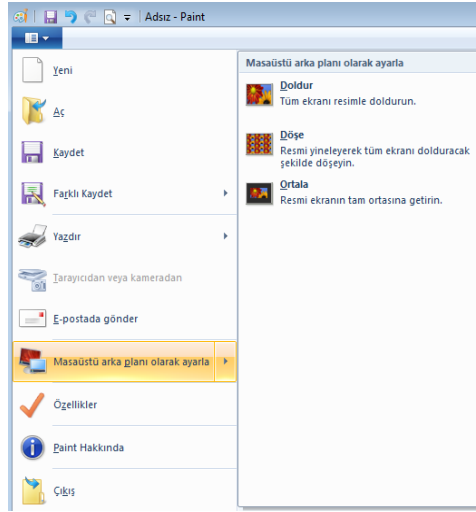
Adsız - Paint

Yeni

Aç

Kaydet

Farklı Kaydet

Yazdır

Tarayıcıdan veya kameradan

E-postada gönder

Masaüstü arka planı olarak ayarla

Özellikler

Paint Hakkında

Çıkış

Masaüstü arka planı olarak ayarla

Doldur
Tüm ekranı resimle doldurun.

Döşe
Resmi yineleyerek tüm ekranı dolduracak şekilde döşeyin.

Ortala
Resmi ekranın tam ortasına getirin.